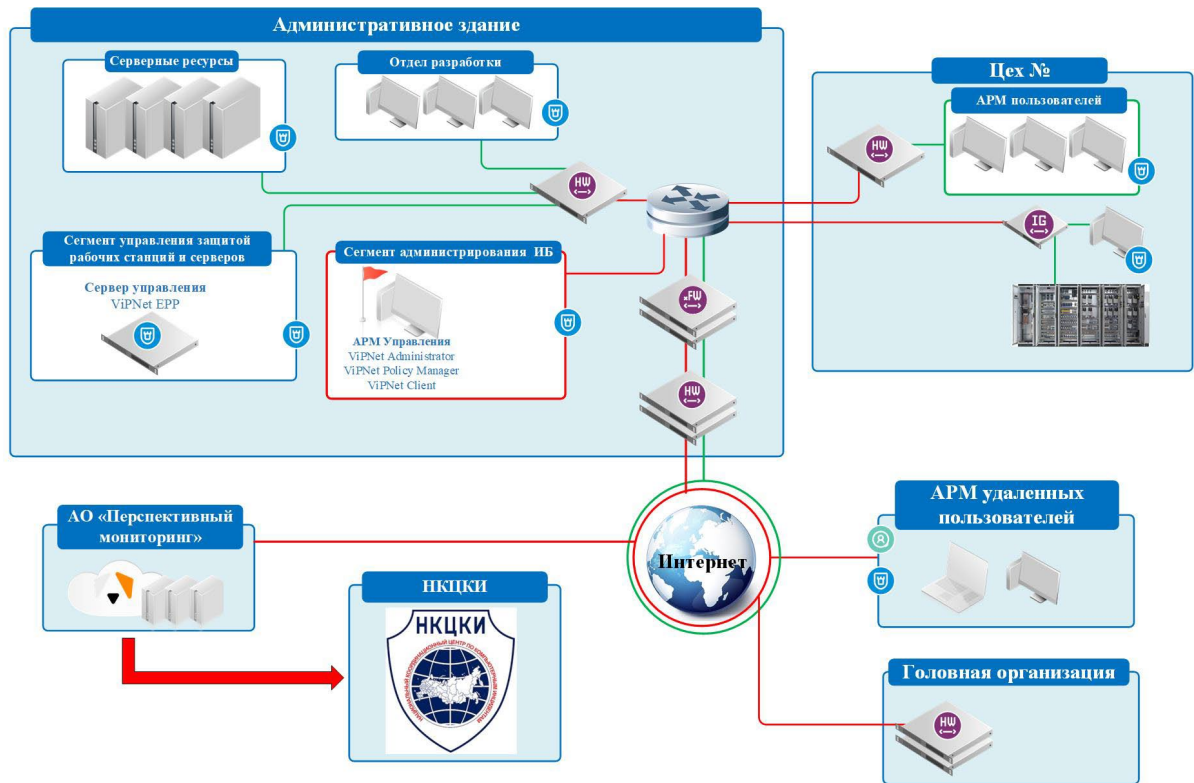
Административное здание

Серверные ресурсы

Отдел разработки

Цех №

АРМ пользователей

HW

HW

IG

Сегмент управления защитой рабочих станций и серверов

Сервер управления
ViPNet EPP

Сегмент администрирования ИБ

АРМ Управления
ViPNet Administrator
ViPNet Policy Manager
ViPNet Client

FW

HW

АО «Перспективный мониторинг»

Интернет

АРМ удаленных пользователей

НКЦКИ

НКЦКИ

Головная организация

HW